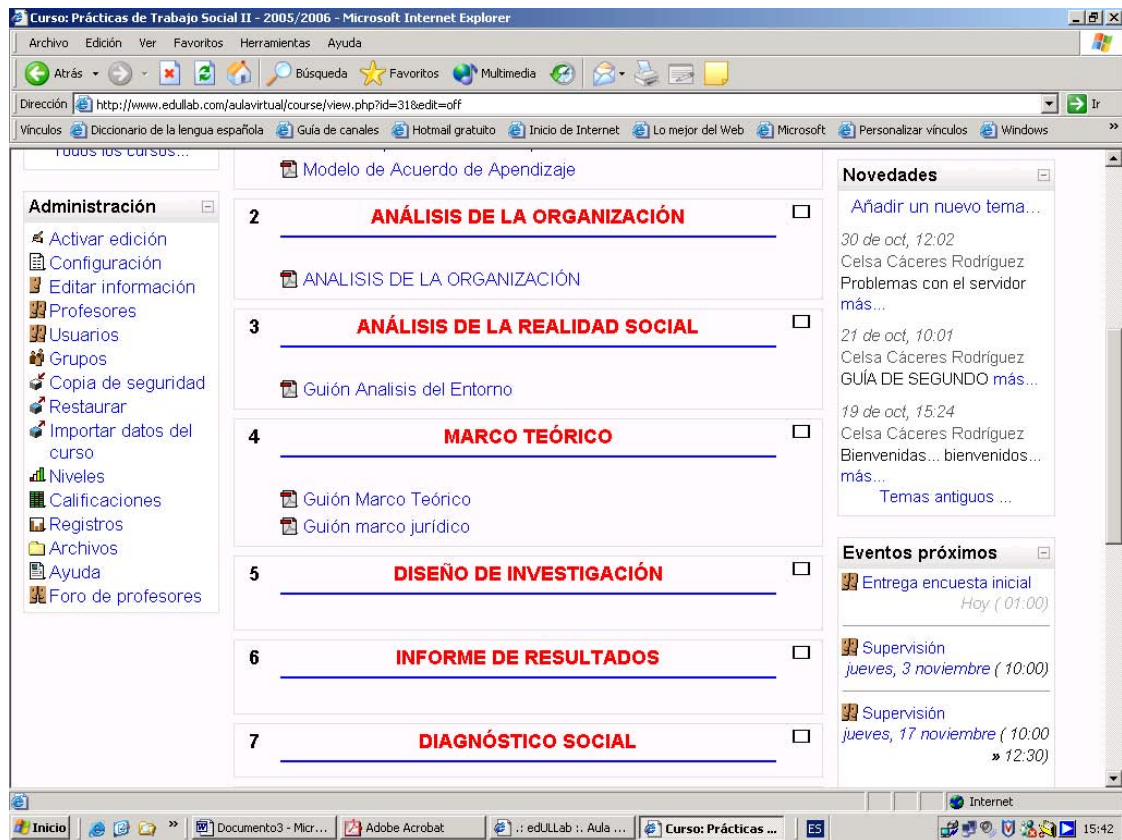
Curso: Prácticas de Trabajo Social II - 2005/2006 - Microsoft Internet Explorer

Archivo Edición Ver Favoritos Herramientas Ayuda

Atrás Búsqueda Favoritos Multimedia

Dirección http://www.edullab.com/aulavirtual/course/view.php?id=31&edit=off Ir

Vínculos Diccionario de la lengua española Guía de canales Hotmail gratuito Inicio de Internet Lo mejor del Web Microsoft Personalizar vínculos Windows

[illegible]

Administración
Activar edición
Configuración
Editar información
Profesores
Usuarios
Grupos
Copia de seguridad
Restaurar
Importar datos del curso
Niveles
Calificaciones
Registros
Archivos
Ayuda
Foro de profesores

Modelo de Acuerdo de Apendizaje

2 ANÁLISIS DE LA ORGANIZACIÓN
ANALISIS DE LA ORGANIZACIÓN

3 ANÁLISIS DE LA REALIDAD SOCIAL
Guión Analisis del Entorno

4 MARCO TEÓRICO
Guión Marco Teórico
Guión marco jurídico

5 DISEÑO DE INVESTIGACIÓN

6 INFORME DE RESULTADOS

7 DIAGNÓSTICO SOCIAL

Novedades
Añadir un nuevo tema...
30 de oct, 12:02
Celsa Cáceres Rodríguez
Problemas con el servidor más...
21 de oct, 10:01
Celsa Cáceres Rodríguez
GUÍA DE SEGUNDO más...
19 de oct, 15:24
Celsa Cáceres Rodríguez
Bienvenidas... bienvenidos... más...
Temas antiguos ...

Eventos próximos
Entrega encuesta inicial
Hoy ( 01:00)
Supervisión
jueves, 3 noviembre ( 10:00)
Supervisión
jueves, 17 noviembre ( 10:00 » 12:30)

Internet

Inicio Documento3 - Micr... Adobe Acrobat .: edULLab :. Aula ... Curso: Prácticas ... ES 15:42